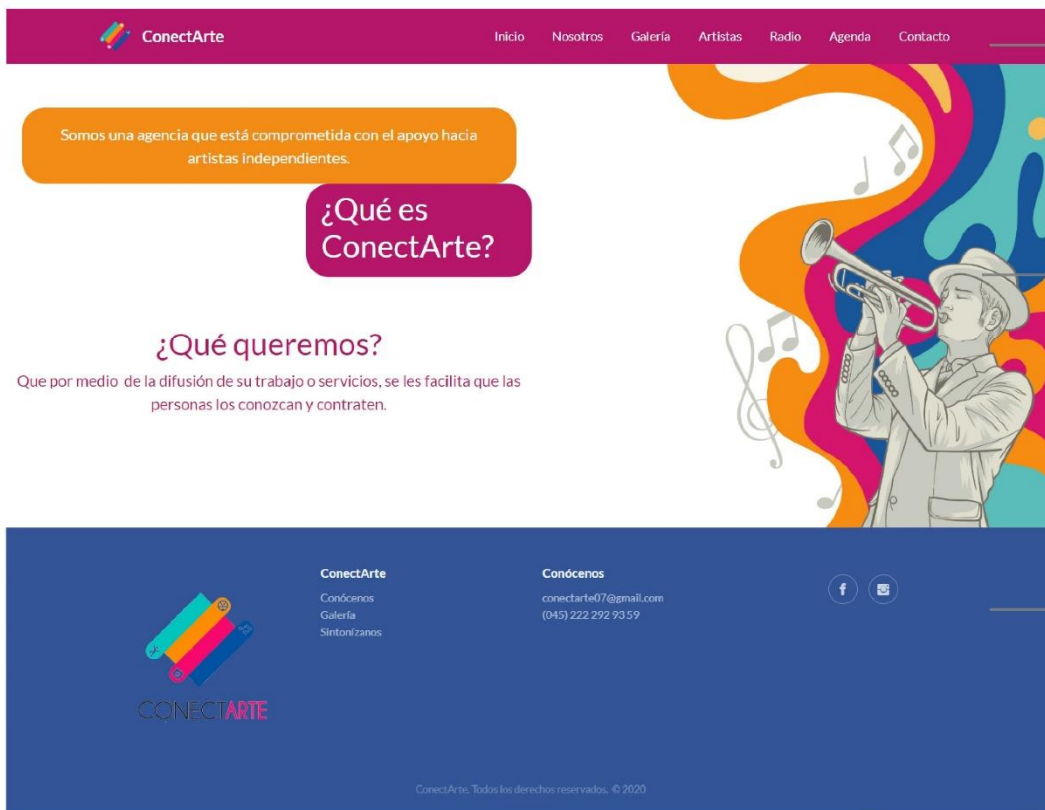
ConectArte

Inicio Nosotros Galería Artistas Radio Agenda Contacto

Somos una agencia que está comprometida con el apoyo hacia artistas independientes.

¿Qué es ConectArte?

¿Qué queremos?

Que por medio de la difusión de su trabajo o servicios, se les facilita que las personas los conozcan y contraten.

CONECTARTE

ConectArte
Conócenos
Galería
Sintonízanos

Conócenos
conectarte07@gmail.com
(045) 222 292 93 59

ConectArte. Todos los derechos reservados. © 2020